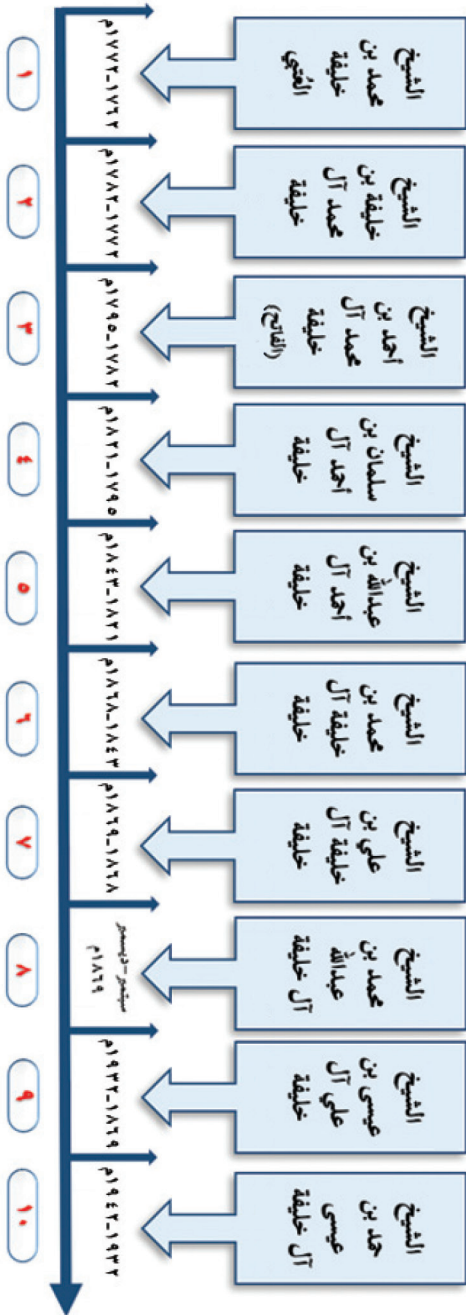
١
١٧٦٢-١٧٧٢م
الشيخ محمد بن خليفة الفاضل

٢
١٧٧٢-١٧٨٢م
الشيخ خليفة بن محمد آل خليفة

٣
١٧٨٢-١٧٩٥م
الشيخ أحمد بن محمد آل خليفة (الفاتح)

٤
١٧٩٥-١٨٢١م
الشيخ سلمان بن أحمد آل خليفة

٥
١٨٢١-١٨٤٣م
الشيخ عبدالله بن أحمد آل خليفة

٦
١٨٤٣-١٨٦٨م
الشيخ محمد بن خليفة آل خليفة

٧
١٨٦٨-١٨٦٩م
الشيخ علي بن خليفة آل خليفة

٨
سبتمبر - ديسمبر ١٨٦٩م
الشيخ محمد بن عبدالله آل خليفة

٩
١٨٦٩-١٩٣٢م
الشيخ عيسى بن علي آل خليفة

١٠
١٩٣٢-١٩٤٢م
الشيخ حمد بن عيسى آل خليفة